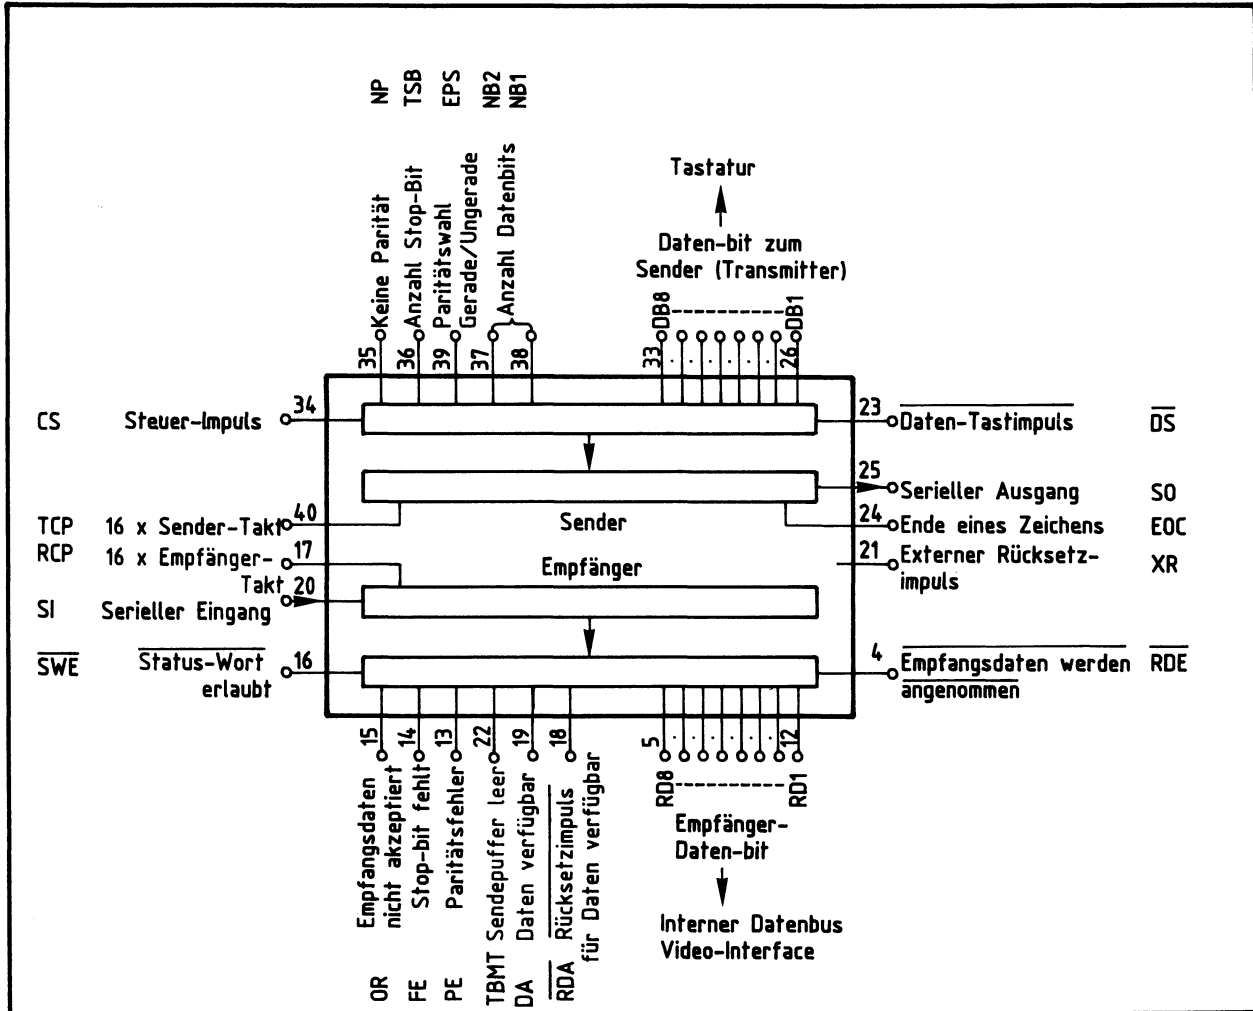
NP TSB EPS NB2 NB1

Keine Parität
Anzahl Stop-Bit
Paritätswahl Gerade/Ungerade
Anzahl Datenbits

35 36 39 37 38

Tastatur

Daten-bit zum Sender (Transmitter)

DB8 DB1

33 26

CS Steuer-Impuls 34

23 Daten-Tastimpuls $\overline{DS}$

25 Serieller Ausgang SO

TCP 16 x Sender-Takt 40

Sender

24 Ende eines Zeichens EOC

RCP 16 x Empfänger-Takt 17

21 Externer Rücksetzimpuls XR

Empfänger

SI Serieller Eingang 20

$\overline{SWE}$ $\overline{Status\text{-}Wort}$ erlaubt 16

4 $\overline{Empfangsdaten\ werden\ angenommen}$ $\overline{RDE}$

15 14 13 22 19 18

5 12

RD8 RD1

Empfangsdaten nicht akzeptiert
Stop-bit fehlt
Paritätsfehler
Sendepuffer leer
Daten verfügbar
$\overline{Rücksetzimpuls}$ für Daten verfügbar

Empfänger-Daten-bit

Interner Datenbus Video-Interface

OR FE PE TBMT DA $\overline{RDA}$